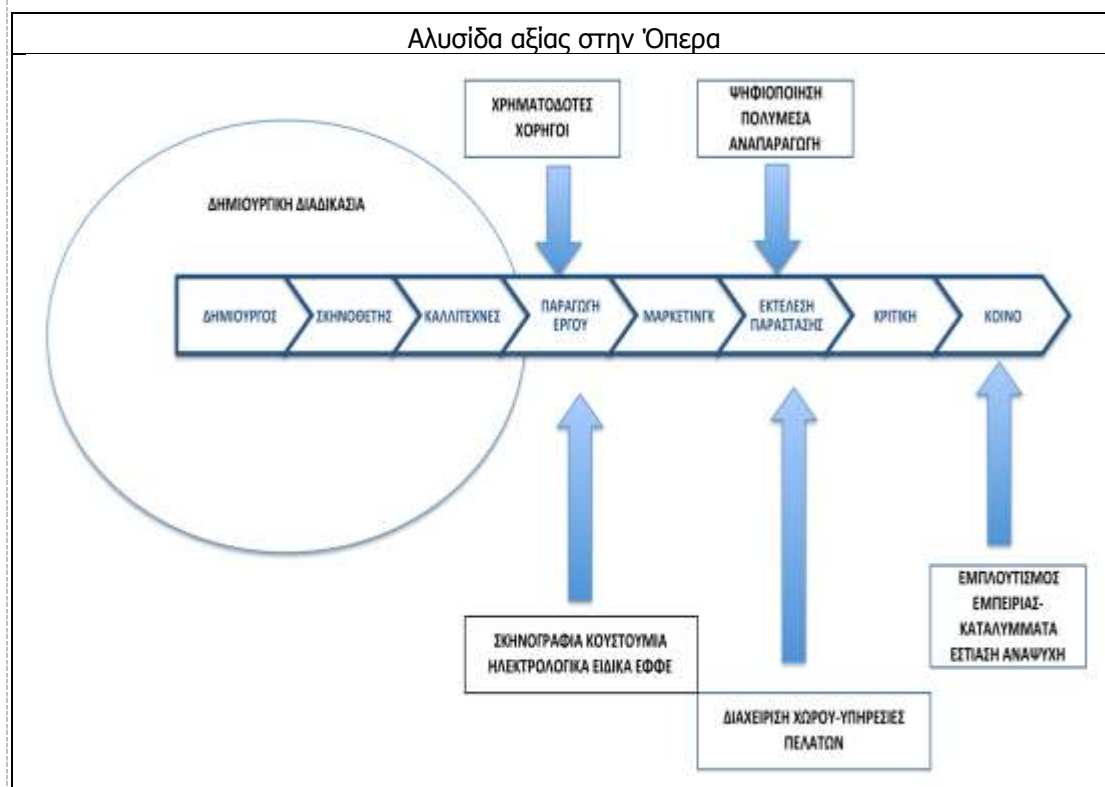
Αλυσίδα αξίας στην Όπερα

ΧΡΗΜΑΤΟΔΟΤΕΣ ΧΟΡΗΓΟΙ

ΨΗΦΙΟΠΟΙΗΣΗ ΠΟΛΥΜΕΣΑ ΑΝΑΠΑΡΑΓΩΓΗ

ΔΗΜΙΟΥΡΓΙΚΗ ΔΙΑΔΙΚΑΣΙΑ

ΔΗΜΙΟΥΡΓΟΣ

ΣΚΗΝΟΘΕΤΗΣ

ΚΑΛΛΙΤΕΧΝΕΣ

ΠΑΡΑΓΩΓΗ ΕΡΓΟΥ

ΜΑΡΚΕΤΙΝΓΚ

ΕΚΤΕΛΕΣΗ ΠΑΡΑΣΤΑΣΗΣ

ΚΡΙΤΙΚΗ

ΚΟΙΝΟ

ΕΜΠΛΟΥΤΙΣΜΟΣ ΕΜΠΕΙΡΙΑΣ- ΚΑΤΑΛΥΜΜΑΤΑ ΕΣΤΙΑΣΗ ΑΝΑΨΥΧΗ

ΣΚΗΝΟΓΡΑΦΙΑ ΚΟΥΣΤΟΥΜΙΑ ΗΛΕΚΤΡΟΛΟΓΙΚΑ ΕΙΔΙΚΑ ΕΦΦΕ

ΔΙΑΧΕΙΡΙΣΗ ΧΩΡΟΥ-ΥΠΗΡΕΣΙΕΣ ΠΕΛΑΤΩΝ